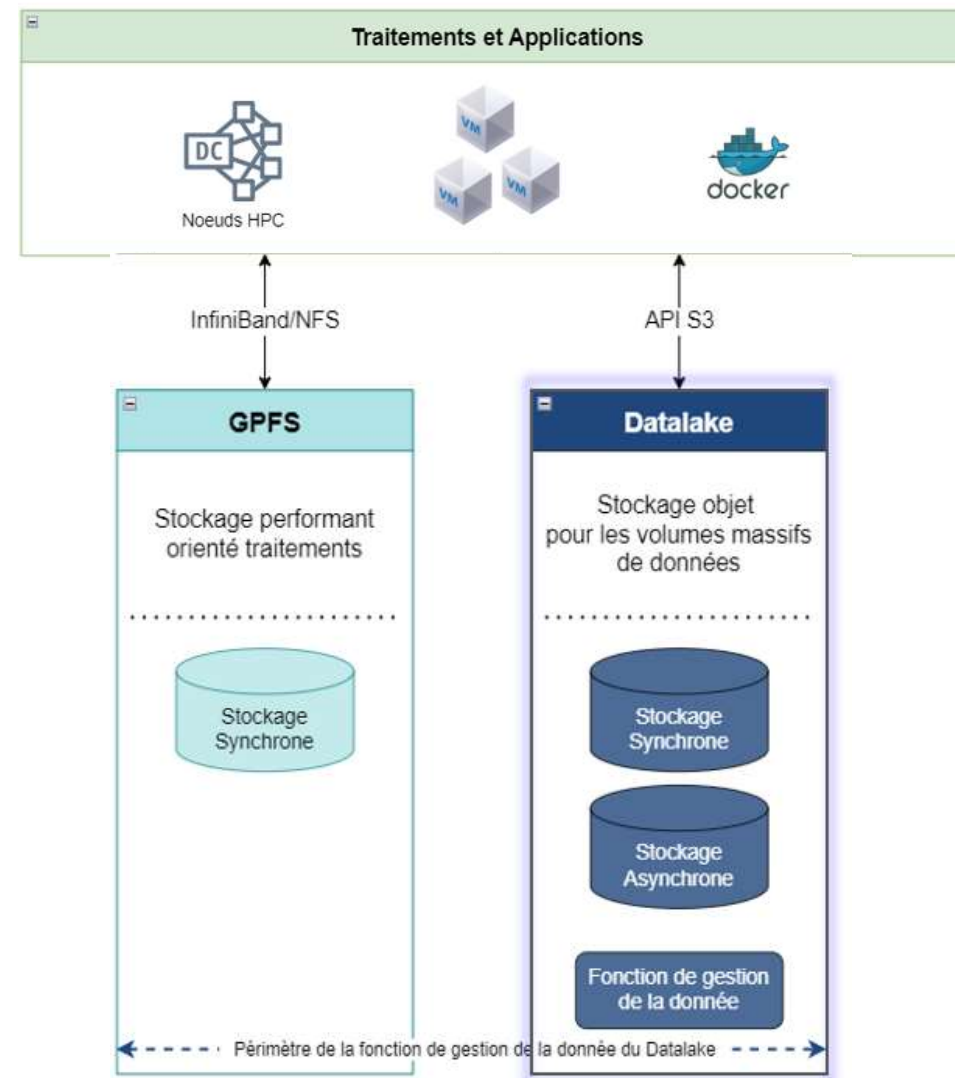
Traitements et Applications

DC

Noeuds HPC

VM

VM

VM

docker

InfiniBand/NFS

API S3

GPFS

Stockage performant orienté traitements

Stockage Synchrone

Datalake

Stockage objet pour les volumes massifs de données

Stockage Synchrone

Stockage Asynchrone

Fonction de gestion de la donnée

Périmètre de la fonction de gestion de la donnée du Datalake